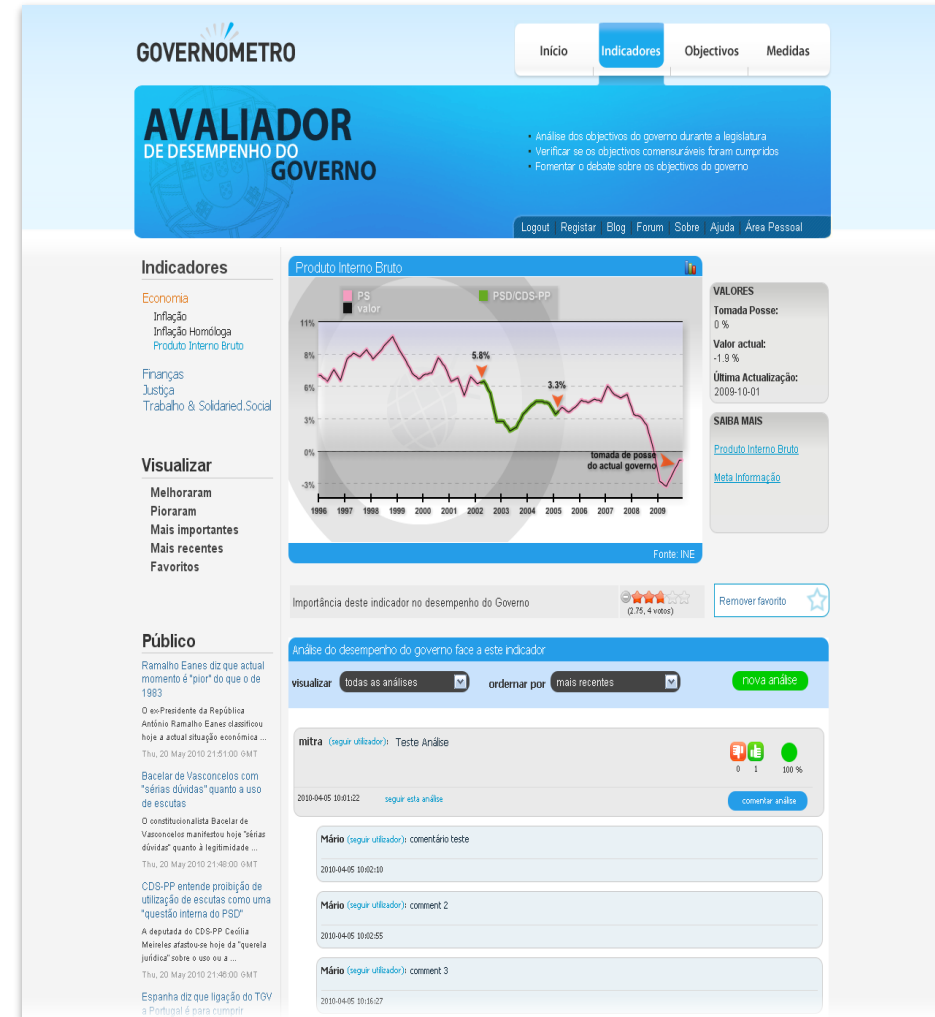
GOVERNOMETRO

Início | Indicadores | Objectivos | Medidas

AVALIADOR
DE DESEMPENHO DO
GOVERNO

• Análise dos objectivos do governo durante a legislatura
• Verificar se os objectivos comensuráveis foram cumpridos
• Fomentar o debate sobre os objectivos do governo

Logout | Registar | Blog | Forum | Sobre | Ajuda | Área Pessoal

Indicadores

Economia
Inflação
Inflação Homóloga
Produto Interno Bruto

Finanças
Justiça
Trabalho & Solidaried.Social

Visualizar

Melhoraram
Pioraram
Mais importantes
Mais recentes
Favoritos

Público

Ramalho Eanes diz que actual momento é "pior" do que o de 1983

O ex-Presidente da República António Ramalho Eanes classificou hoje a actual situação económica ...

Thu, 20 May 2010 21:51:00 GMT

Bacelar de Vasconcelos com "sérias dúvidas" quanto a uso de escutas

O constitucionalista Bacelar de Vasconcelos manifestou hoje "sérias dúvidas" quanto à legitimidade ...

Thu, 20 May 2010 21:48:00 GMT

CDS-PP entende proibição de utilização de escutas como uma "questão interna do PSD"

A deputada do CDS-PP Cecília Meireles afastou-se hoje da "querela jurídica" sobre o uso ou a ...

Thu, 20 May 2010 21:46:00 GMT

Espanha diz que ligação do TGV a Portugal é para cumprir

Produto Interno Bruto

PS
valor
PSD/CDS-PP

11%
8%
6%
3%
0%
-3%

5.8%
3.3%
tomada de posse do actual governo

1996 1997 1998 1999 2000 2001 2002 2003 2004 2005 2006 2007 2008 2009

Fonte: INE

VALORES
Tomada Posse:
0 %
Valor actual:
-1.9 %
Última Actualização:
2009-10-01

SAIBA MAIS
Produto Interno Bruto
Meta Informação

Importância deste indicador no desempenho do Governo
(2.75, 4 votos)

Remover favorito

Análise do desempenho do governo face a este indicador

visualizar todas as análises
ordenar por mais recentes
nova análise

mitra (seguir utilizador): Teste Análise
0 1 100 %
2010-04-05 10:01:22 seguir esta análise
comentar análise

Mário (seguir utilizador): comentário teste
2010-04-05 10:02:10

Mário (seguir utilizador): comment 2
2010-04-05 10:02:55

Mário (seguir utilizador): comment 3
2010-04-05 10:16:27